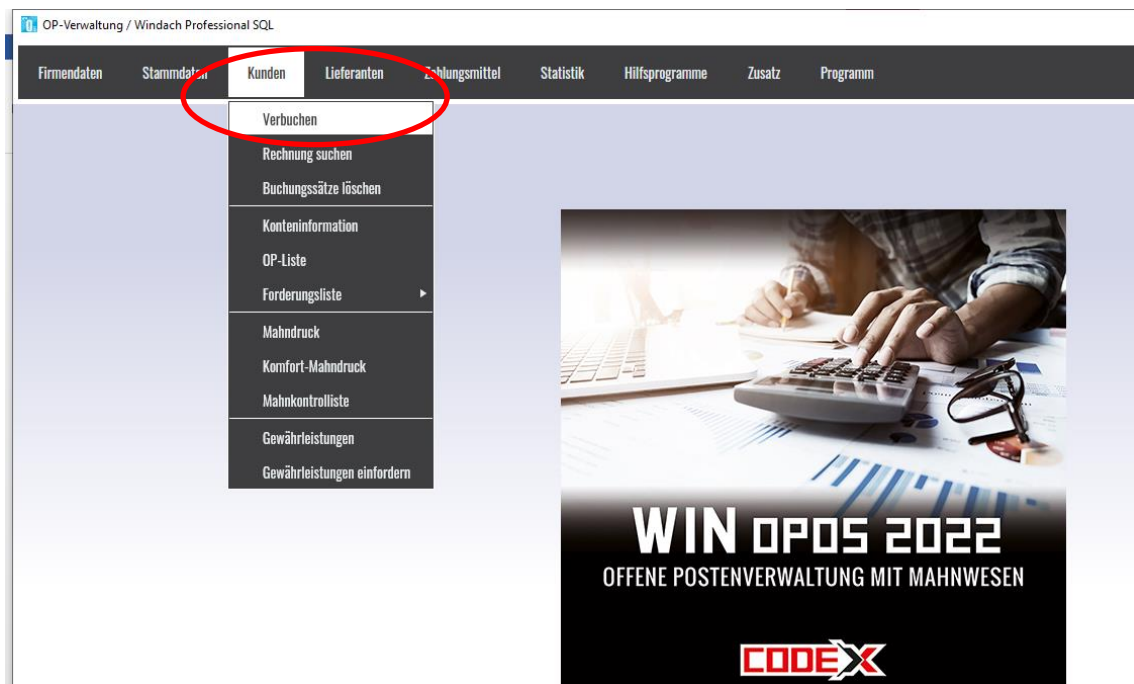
OP-Verwaltung / Windach Professional SQL

Firmendaten Stammdaten Kunden Lieferanten Zahlungsmittel Statistik Hilfsprogramme Zusatz Programm

Verbuchen
Rechnung suchen
Buchungssätze löschen
Konteninformation
OP-Liste
Forderungsliste
Mahndruck
Komfort-Mahndruck
Mahnkontrolliste
Gewährleistungen
Gewährleistungen einfordern

WIN OPOS 2022
OFFENE POSTENVERWALTUNG MIT MAHNWESEN

CODEX